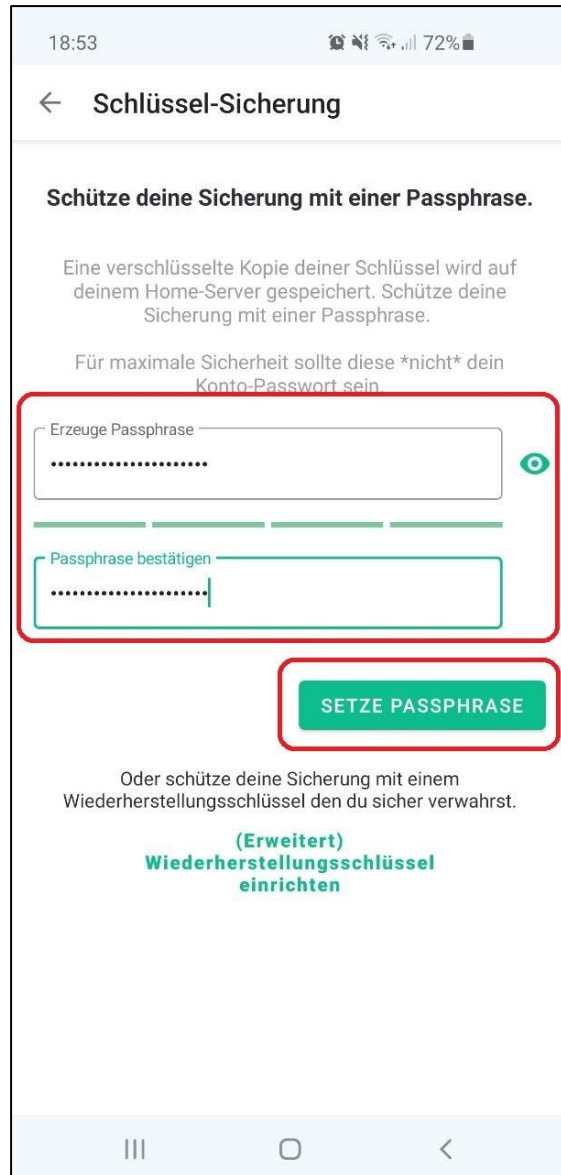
18:53 72%

Schlüssel-Sicherung

Schütze deine Sicherung mit einer Passphrase.

Eine verschlüsselte Kopie deiner Schlüssel wird auf deinem Home-Server gespeichert. Schütze deine Sicherung mit einer Passphrase.

Für maximale Sicherheit sollte diese *nicht* dein Konto-Passwort sein.

Erzeuge Passphrase
••••••••••••••••••••

Passphrase bestätigen
••••••••••••••••••••

SETZE PASSPHRASE

Oder schütze deine Sicherung mit einem Wiederherstellungsschlüssel den du sicher verwahrst.

(Erweitert)
Wiederherstellungsschlüssel einrichten